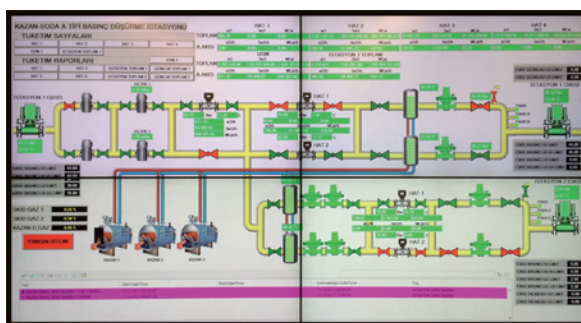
KAZAN-SODA A TİPİ BASINÇ DÜŞÜRME İSTASYONU

TÜKETİM SAYFALARI

TÜKETİM RAPORLARI

HAT 1

HAT 2

HAT 3

HAT 4

TOPLAM

A.ANLIK

İSTASYON 1 TOPLAM

İSTASYON 2 TOPLAM

İSTASYON 1 GİRİŞ

İSTASYON 2 GİRİŞ

HAT 1

HAT 2

HAT 3

HAT 4

SKID GAZ 1

SKID GAZ 2

KAZAN D.GAZ

KAZAN 1

KAZAN 2

KAZAN 3

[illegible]